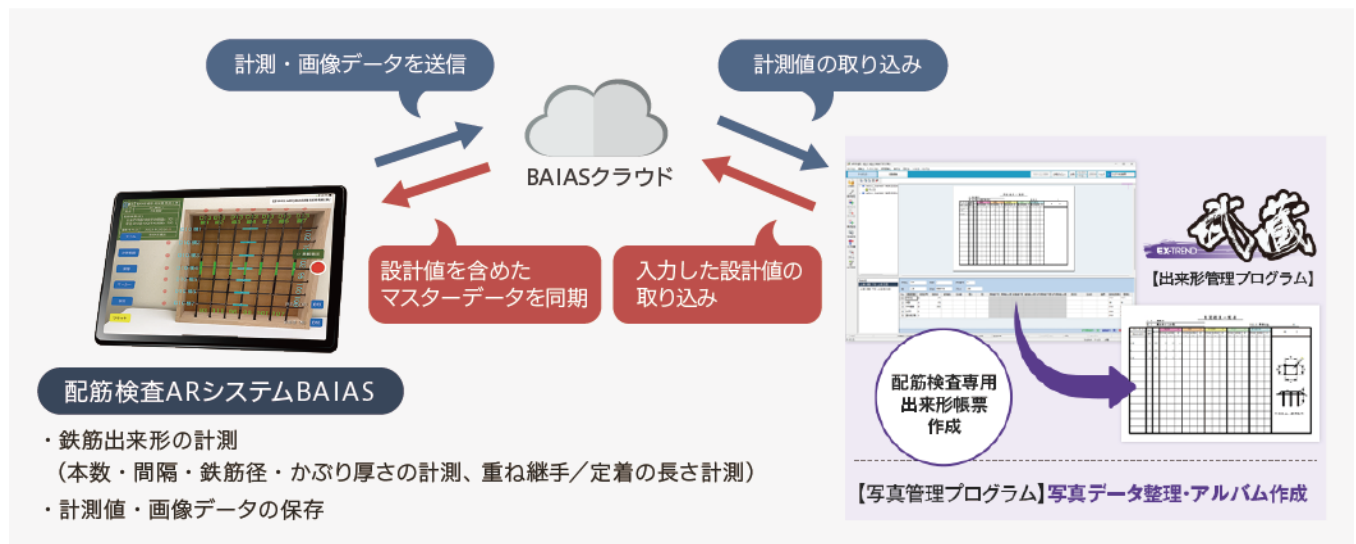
計測・画像データを送信

計測値の取り込み

BAIASクラウド

設計値を含めた
マスターデータを同期

入力した設計値の
取り込み

EX-TREND 武蔵

【出来形管理プログラム】

配筋検査専用
出来形帳票
作成

配筋検査ARシステムBAIAS

・鉄筋出来形の計測
（本数・間隔・鉄筋径・かぶり厚さの計測、重ね継手／定着の長さ計測）
・計測値・画像データの保存

【写真管理プログラム】写真データ整理・アルバム作成